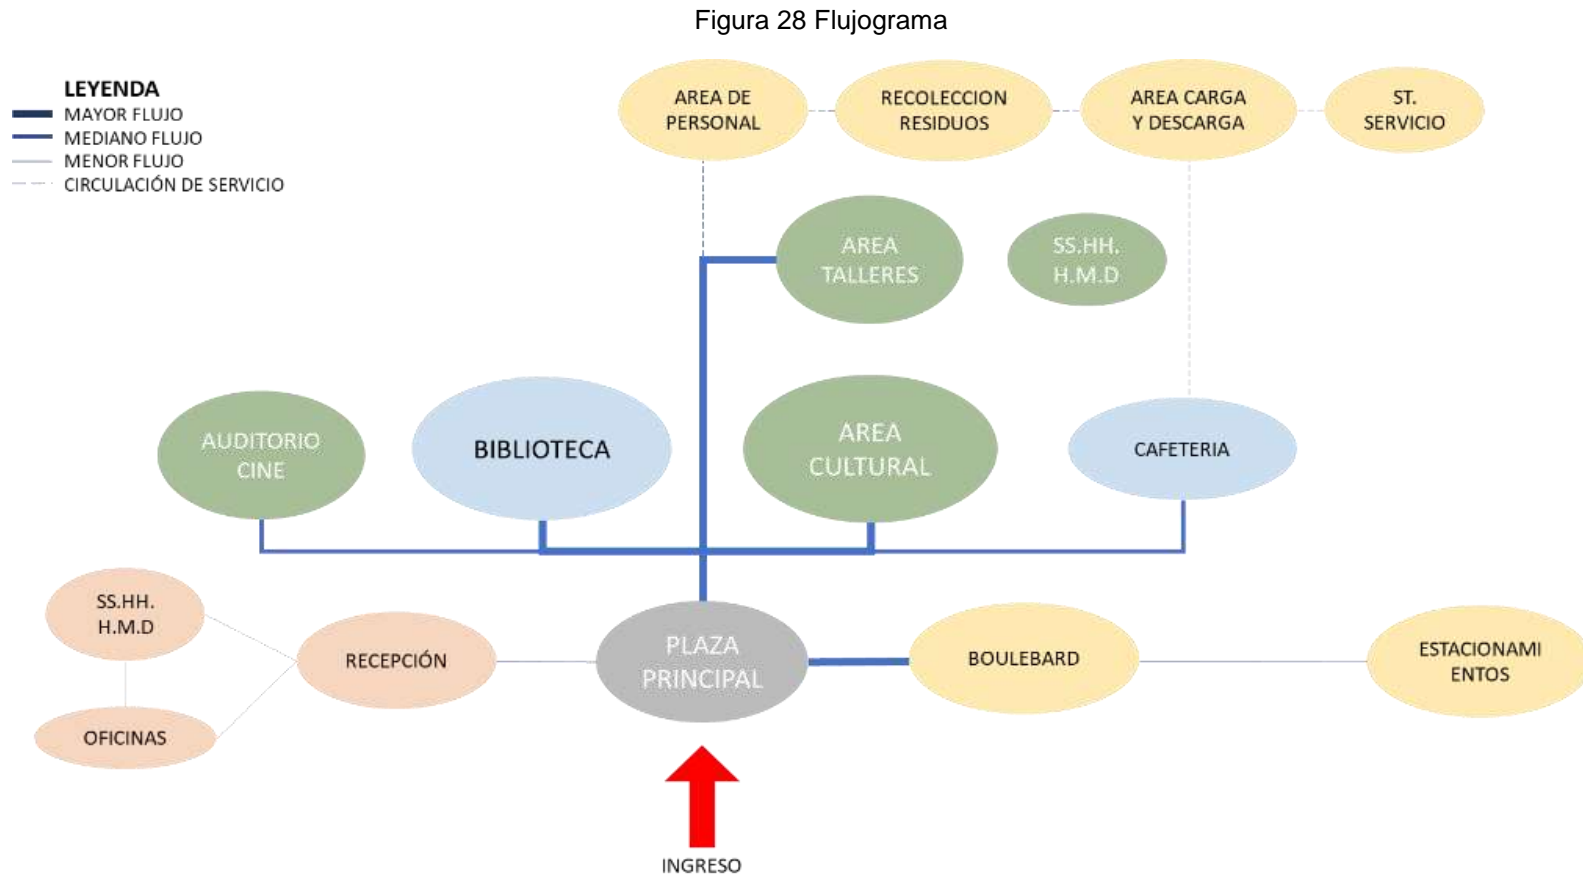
Figura 28 Flujograma

LEYENDA
MAYOR FLUJO
MEDIANO FLUJO
MENOR FLUJO
CIRCULACIÓN DE SERVICIO

AREA DE PERSONAL
RECOLECCION RESIDUOS
AREA CARGA Y DESCARGA
ST. SERVICIO

AREA TALLERES
SS.HH. H.M.D

AUDITORIO CINE
BIBLIOTECA
AREA CULTURAL
CAFETERIA

SS.HH. H.M.D
RECEPCIÓN
OFICINAS
PLAZA PRINCIPAL
BOULEBARD
ESTACIONAMI ENTOS

INGRESO